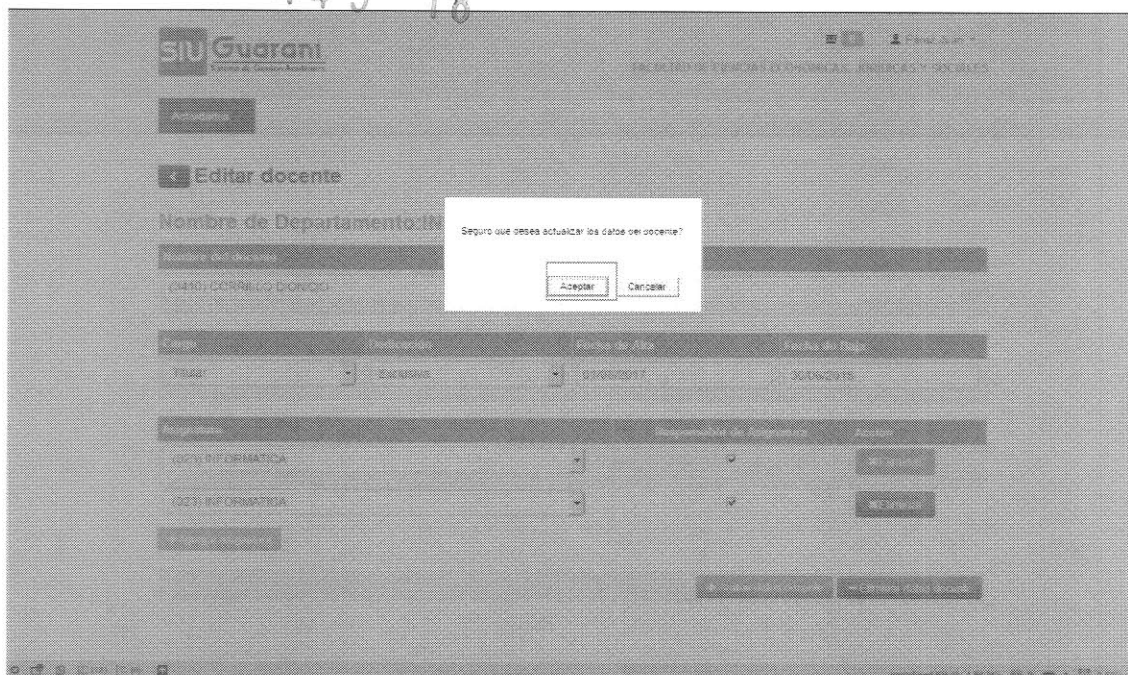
SIU Guaraní

Asignaturas

Editar docente

Nombre de Departamento:IN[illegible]

Seguro que desea actualizar los datos del docente?

Aceptar Cancelar

(0410) CORNELIO DIONISIO

| Cargo | Dedicación | Fecha de Alta | Fecha de Baja |
|---|---|---|---|
| TITULAR | EXCLUSIVA | 01/03/2017 | 30/04/2019 |

| Asignatura | Responsable de Asignatura | Acción |
|---|---|---|
| (0013) INFORMATICA | | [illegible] |
| (0013) INFORMATICA | | Eliminar |